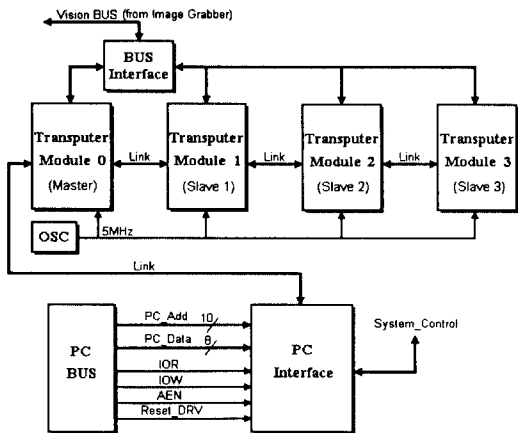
Vision BUS (from Image Grabber)

BUS Interface

Transputer Module 0 (Master)

Link

Transputer Module 1 (Slave 1)

Link

Transputer Module 2 (Slave 2)

Link

Transputer Module 3 (Slave 3)

OSC

5MHz

Link

PC BUS

PC_Add 10

PC_Data 8

IOR

IOW

AEN

Reset_DRV

PC Interface

System_Control